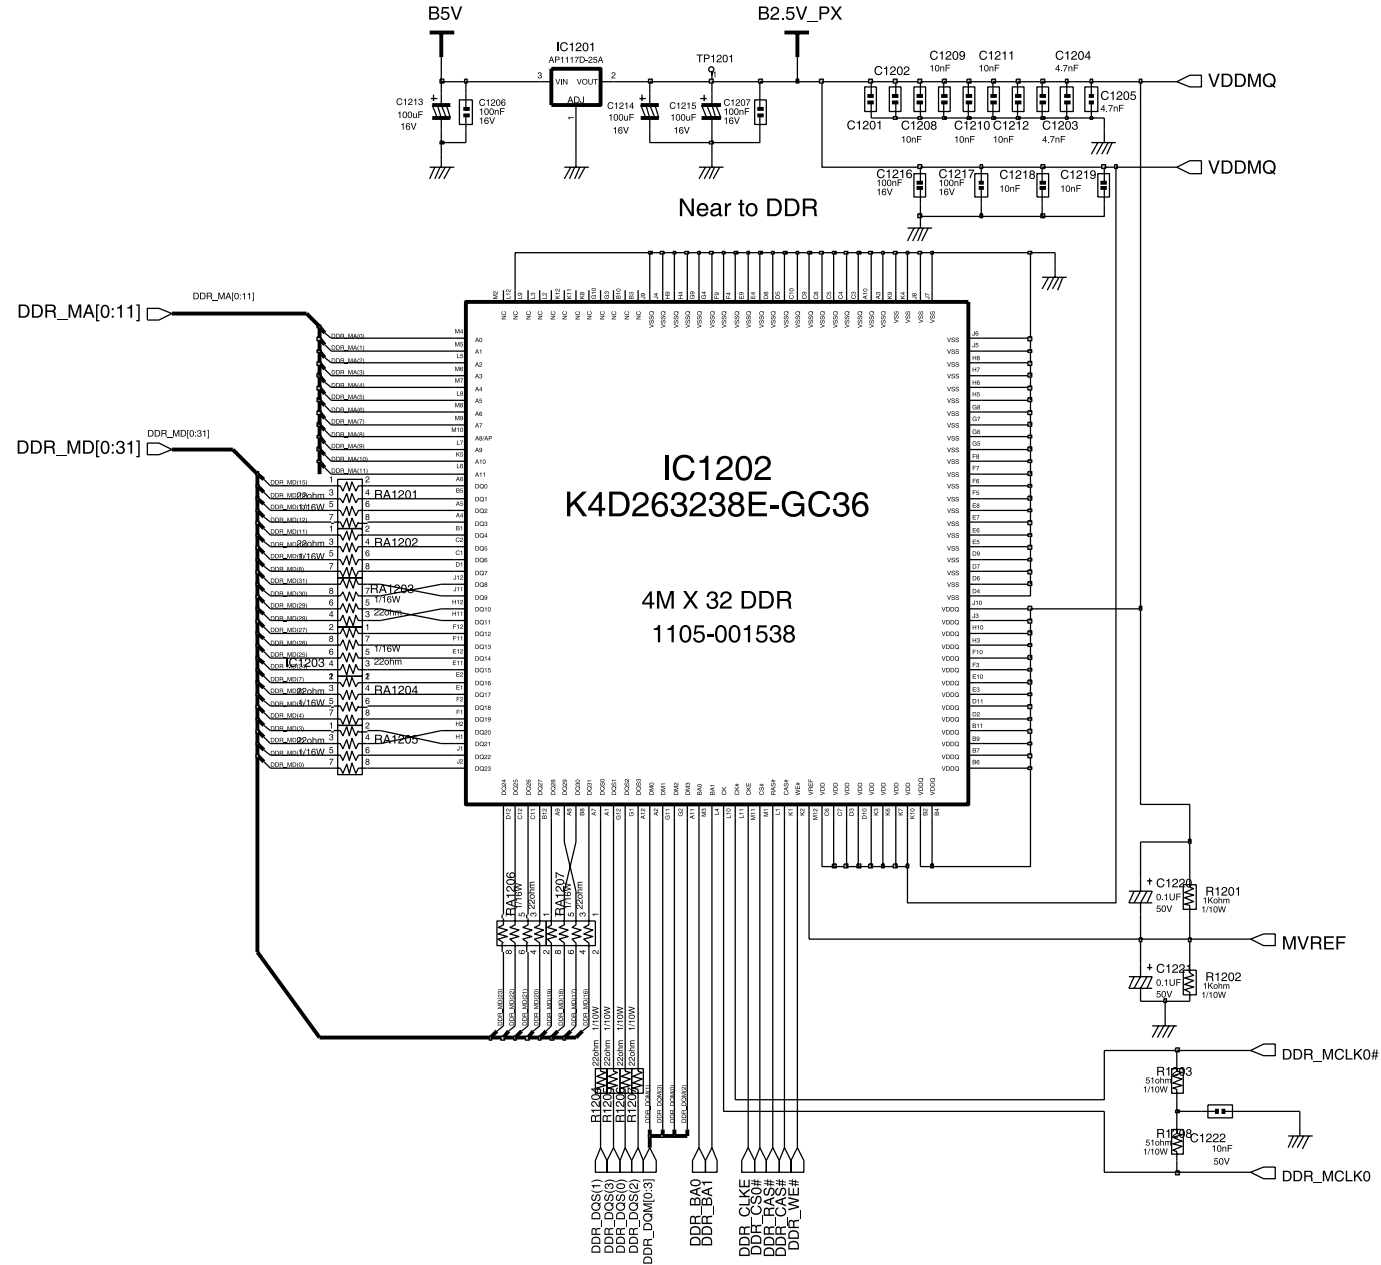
B5V
B2.5V_PX
IC1201
AP1117D-25A
VIN VOUT
ADJ
3 2 1
TP1201
C1213 100uF 16V
C1206 100nF 16V
C1214 100uF 16V
C1215 100uF 16V
C1207 100nF 16V
C1209 10nF
C1211 10nF
C1204 4.7nF
C1202
C1201
C1208 10nF
C1210 10nF
C1212 10nF
C1203 4.7nF
C1205 4.7nF
VDDMQ
C1216 100nF 16V
C1217 100nF 16V
C1218 10nF
C1219 10nF
VDDMQ
Near to DDR
DDR_MA[0:11]
DDR_MA[0:11]
DDR_MD[0:31]
DDR_MD[0:31]
RA1201
RA1202
RA1203
RA1204
RA1205
IC1203
22ohm
1/16W
IC1202
K4D263238E-GC36
4M X 32 DDR
1105-001538
RA1206
RA1207
220hm
1/16W
C1220 0.1UF 50V
R1201 1Kohm 1/10W
MVREF
C1221 0.1UF 50V
R1202 1Kohm 1/10W
DDR_MCLK0#
R1203 51ohm 1/10W
C1222 10nF 50V
R1208 51ohm 1/10W
DDR_MCLK0
R1204
R1205
R1206
R1207
22ohm
1/10W
DDR_DQS(1)
DDR_DQS(3)
DDR_DQS(0)
DDR_DQS(2)
DDR_DQM[0:3]
DDR_BA0
DDR_BA1
DDR_CLKE
DDR_CS0#
DDR_RAS#
DDR_CAS#
DDR_WE#